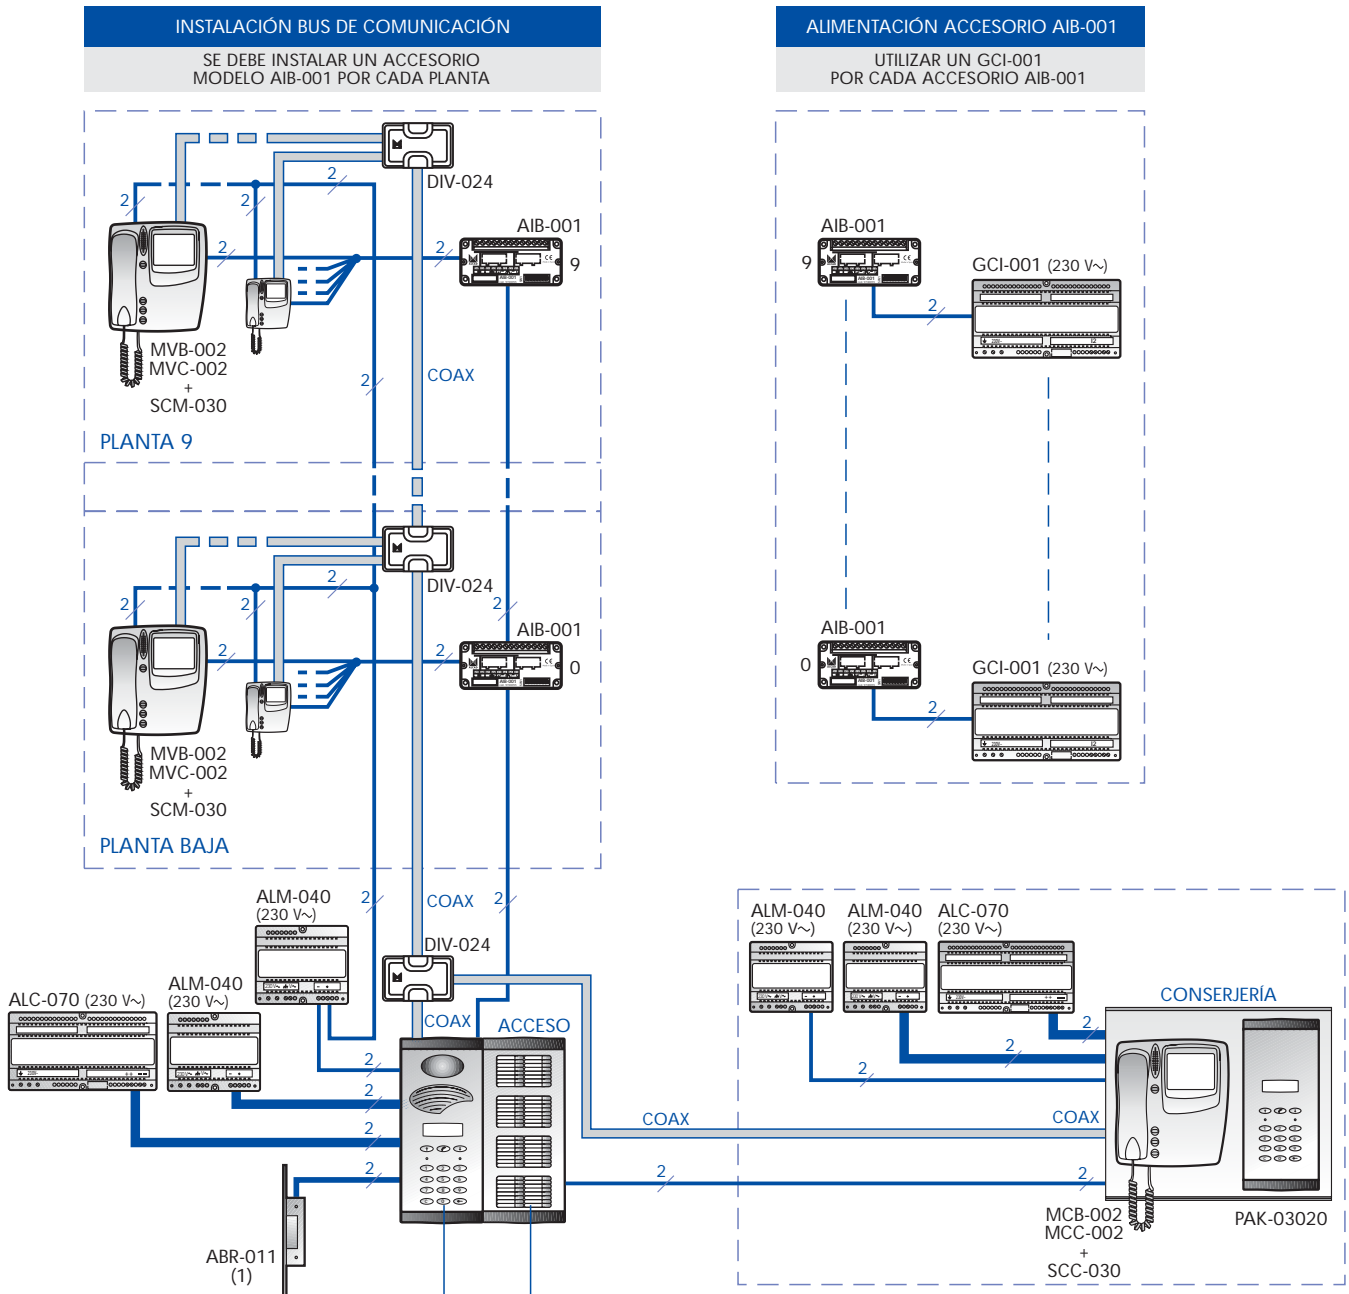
INSTALACIÓN BUS DE COMUNICACIÓN

SE DEBE INSTALAR UN ACCESORIO MODELO AIB-001 POR CADA PLANTA

ALIMENTACIÓN ACCESORIO AIB-001

UTILIZAR UN GCI-001 POR CADA ACCESORIO AIB-001

2
2
2
2
DIV-024
AIB-001
2
9
MVB-002
MVC-002
+
SCM-030
2
COAX
PLANTA 9

AIB-001
9
GCI-001 (230 V~)
2

2
2
2
2
DIV-024
2
AIB-001
2
0
MVB-002
MVC-002
+
SCM-030
PLANTA BAJA

AIB-001
0
GCI-001 (230 V~)
2

ALM-040
(230 V~)
2
COAX
2
DIV-024
ALC-070 (230 V~)
ALM-040
(230 V~)
COAX
ACCESO
2
2
2
2
ABR-011
(1)
COAX
2

ALM-040
(230 V~)
ALM-040
(230 V~)
ALC-070
(230 V~)
CONSERJERÍA
2
2
2
COAX
2
MCB-002
MCC-002
+
SCC-030
PAK-03020